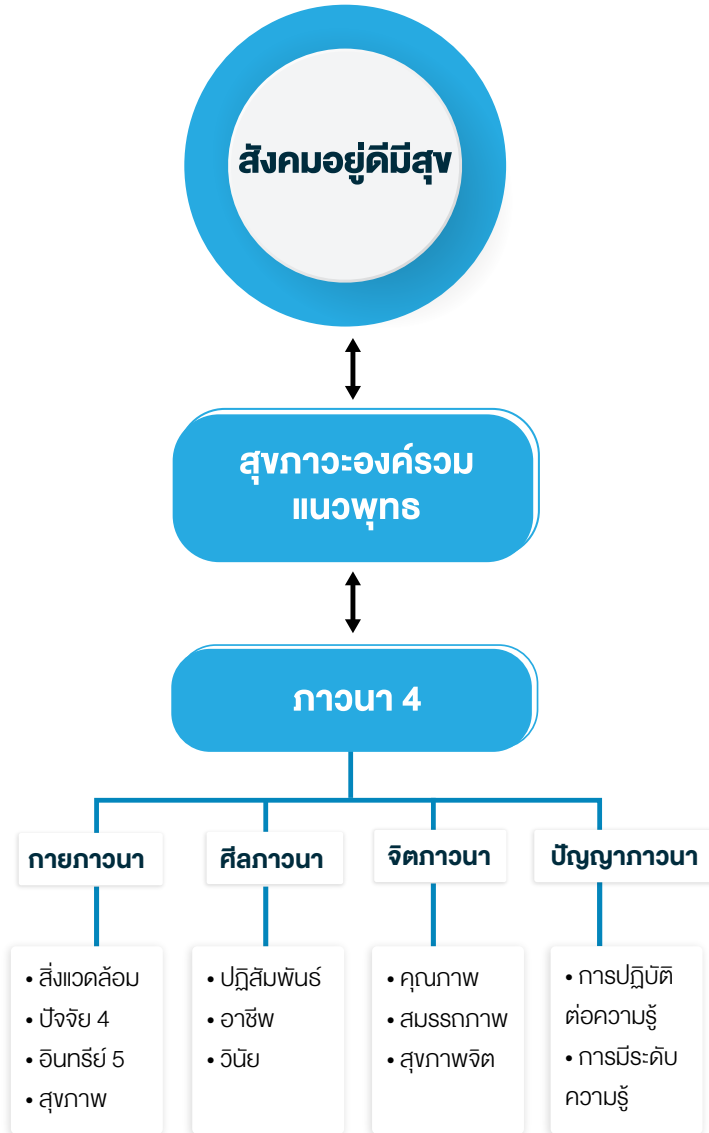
สังคมอยู่ดีมีสุข

สุขภาวะองค์รวมแนวพุทธ

ภาวนา 4

กายภาวนา

• สิ่งแวดล้อม
• ปัจจัย 4
• อินทรีย์ 5
• สุขภาพ

ศีลภาวนา

• ปฏิสัมพันธ์
• อาชีพ
• วินัย

จิตภาวนา

• คุณภาพ
• สมรรถภาพ
• สุขภาพจิต

ปัญญาภาวนา

• การปฏิบัติต่อความรู้
• การมีระดับความรู้